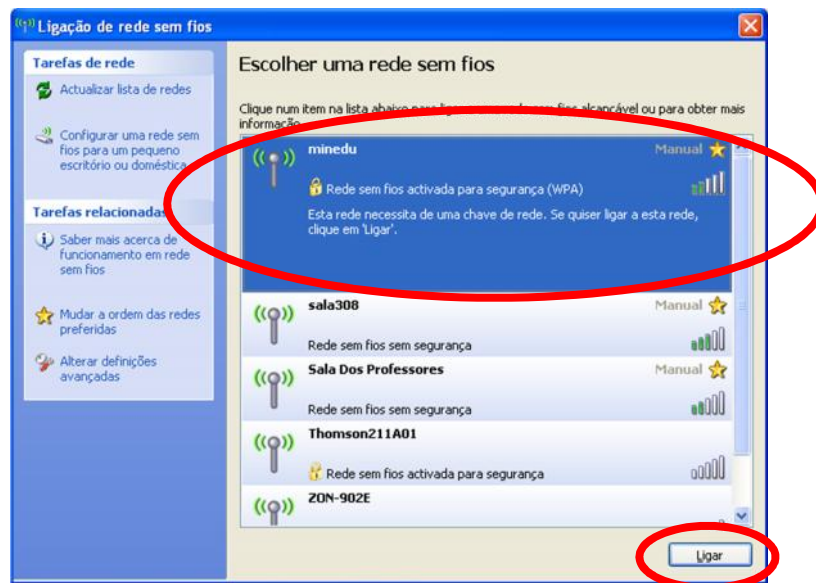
Ligação de rede sem fios

Tarefas de rede

Actualizar lista de redes

Configurar uma rede sem fios para um pequeno escritório ou doméstica

Tarefas relacionadas

Saber mais acerca de funcionamento em rede sem fios

Mudar a ordem das redes preferidas

Alterar definições avançadas

Escolher uma rede sem fios

Clique num item na lista abaixo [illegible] sem fios alcançável ou para obter mais informação

minedu
Manual
Rede sem fios activada para segurança (WPA)
Esta rede necessita de uma chave de rede. Se quiser ligar a esta rede, clique em 'Ligar'.

sala308
Manual
Rede sem fios sem segurança

Sala Dos Professores
Manual
Rede sem fios sem segurança

Thomson211A01
Rede sem fios activada para segurança

ZON-902E

Ligar